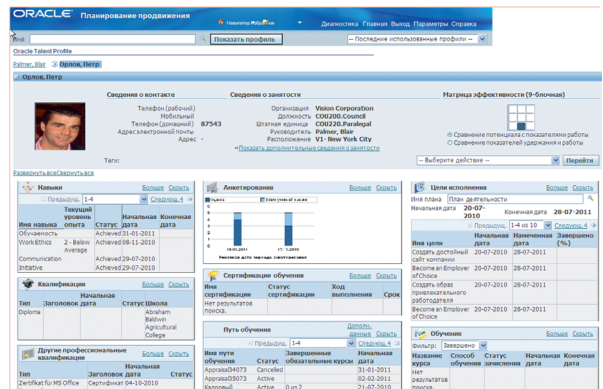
ORACLE Планирование продвижения
Навигатор Избранное Диагностика Главная Выход Параметры Справка

Имя Показать профиль -- Последние использованные профили --

Oracle Talent Profile
Palmer, Blair > Орлов, Петр

Орлов, Петр

Сведения о контакте
Телефон (рабочий)
Мобильный
Телефон (домашний) 87543
Адрес электронной почты
Адрес

Сведения о занятости
Организация Vision Corporation
Должность C00200.Council
Штатная единица C00220.Paralegal
Руководитель Palmer, Blair
Расположение V1- New York City
Показать дополнительные сведения о занятости

Матрица эффективности (9-блочная)
Сравнение потенциала с показателями работы
Сравнение показателей удержания и работы

Теги: -- Выберите действие -- Перейти

Развернуть все Свернуть все

Навыки Больше Скрыть
Предыдущ. 1-4 Следующ. 4

| Имя навыка | Текущий уровень опыта | Статус | Начальная дата | Конечная дата |
|---|---|---|---|---|
| Обучаемость | | Achieved | 31-01-2011 | |
| Work Ethics | 2 - Below Average | Achieved | 08-11-2010 | |
| Communication | | Achieved | 29-07-2010 | |
| Initiative | | Achieved | 29-07-2010 | |

Квалификации Больше Скрыть

| Тип | Заголовок | Начальная дата | Статус | Школа |
|---|---|---|---|---|
| Diploma | | | | Abraham Baldwin Agricultural College |

Другие профессиональные квалификации Больше Скрыть

| Тип | Заголовок | Начальная дата | Статус |
|---|---|---|---|
| Zertifikat für MS Office | | Сертификат 04-10-2010 | |

Анкетирования Больше Скрыть
16.08.2011 17.1.2010

Сертификации обучения Больше Скрыть

| Имя сертификации | Статус сертификации | Ход выполнения | Срок |
|---|---|---|---|
| Нет результатов поиска. | | | |

Путь обучения Дополн. данных Больше Скрыть
Предыдущ. 1-4 Следующ. 4

| Имя пути обучения | Статус | Завершенные обязательные курсы | Начальная дата |
|---|---|---|---|
| Appraisal34073 | Cancelled | | 31-01-2011 |
| Appraisal35073 | Active | | 02-02-2011 |
| | Active | 0 из 2 | 27-07-2011 |

Цели исполнения Больше Скрыть
Имя плана План деятельности
Начальная дата 20-07-2010 Конечная дата 28-07-2011
Предыдущ. 1-4 из 10 Следующ. 4

| Имя цели | Начальная дата | Намеченная дата | Завершено (%) |
|---|---|---|---|
| Создать достойный сайт компании | 20-07-2010 | 28-07-2011 | |
| Become an Employer of Choice | 20-07-2010 | 28-07-2011 | |
| Создать образ привлекательного работодателя | 20-07-2010 | 28-07-2011 | |
| Become an Employer of Choice | 20-07-2010 | 28-07-2011 | |

Обучение Больше Скрыть
Фильтр: Завершено

| Название курса | Способ обучения | Статус зачисления | Начальная дата | Конечная дата |
|---|---|---|---|---|
| Нет результатов поиска. | | | | |